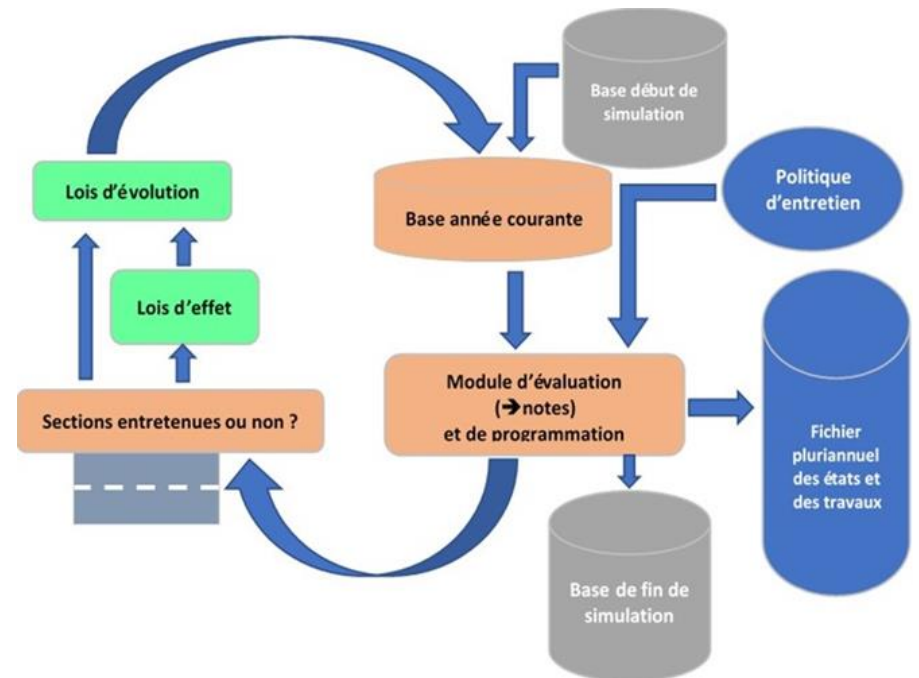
Base début de simulation

Lois d'évolution

Base année courante

Politique d'entretien

Lois d'effet

Module d'évaluation (➔notes) et de programmation

Sections entretenues ou non ?

Fichier pluriannuel des états et des travaux

Base de fin de simulation